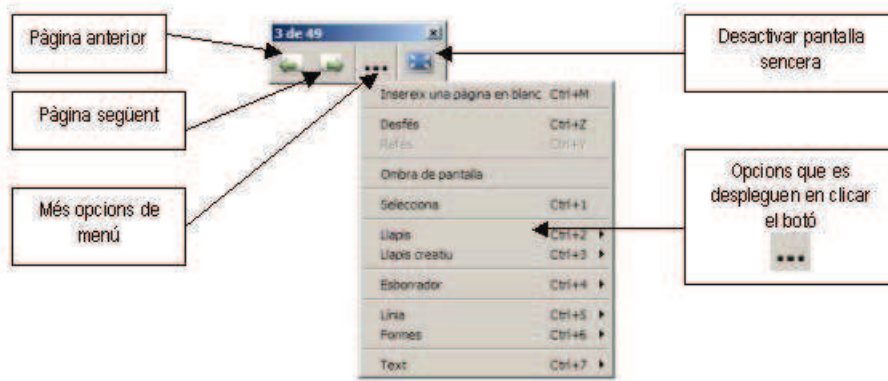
Pàgina anterior

3 de 49

...

Desactivar pantalla sencera

Pàgina següent

Més opcions de menú

Insereix una pàgina en blanc Ctrl+M

Desfés Ctrl+Z

Refés Ctrl+Y

Ombra de pantalla

Selecciona Ctrl+1

Llapis Ctrl+2

Llapis creatiu Ctrl+3

Esborrador Ctrl+4

Línia Ctrl+5

Formes Ctrl+6

Text Ctrl+7

Opcions que es despleguen en clicar el botó

...